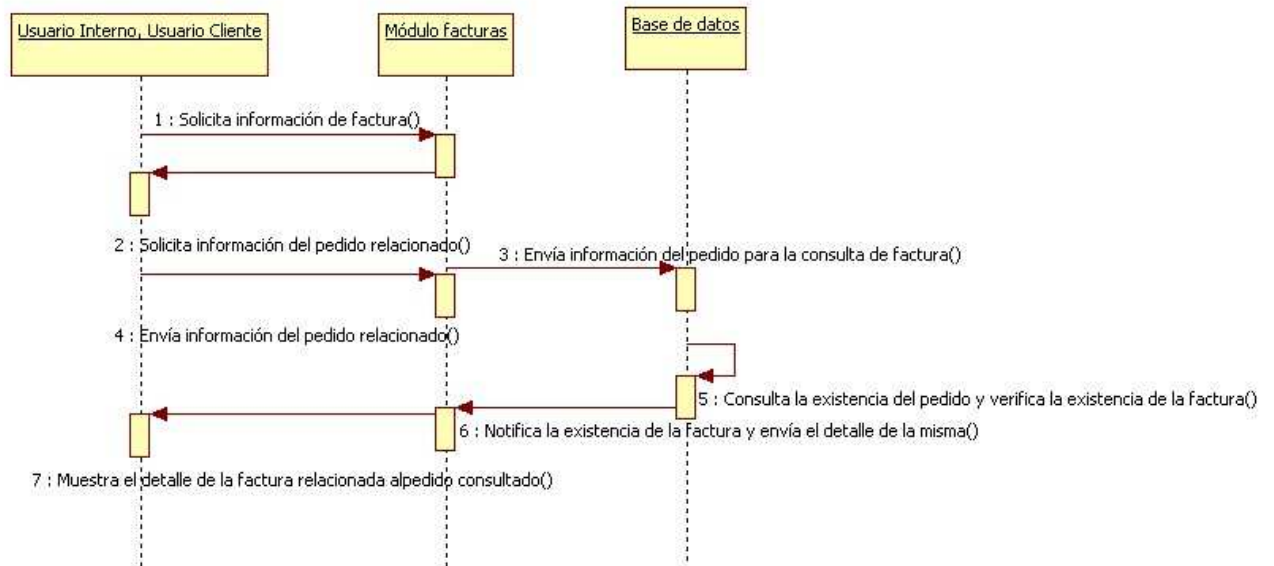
Usuario Interno, Usuario Cliente

Módulo facturas

Base de datos

1 : Solicita información de factura()

2 : Solicita información del pedido relacionado()

3 : Envía información del pedido para la consulta de factura()

4 : Envía información del pedido relacionado()

5 : Consulta la existencia del pedido y verifica la existencia de la factura()

6 : Notifica la existencia de la factura y envía el detalle de la misma()

7 : Muestra el detalle de la factura relacionada alpedido consultado()